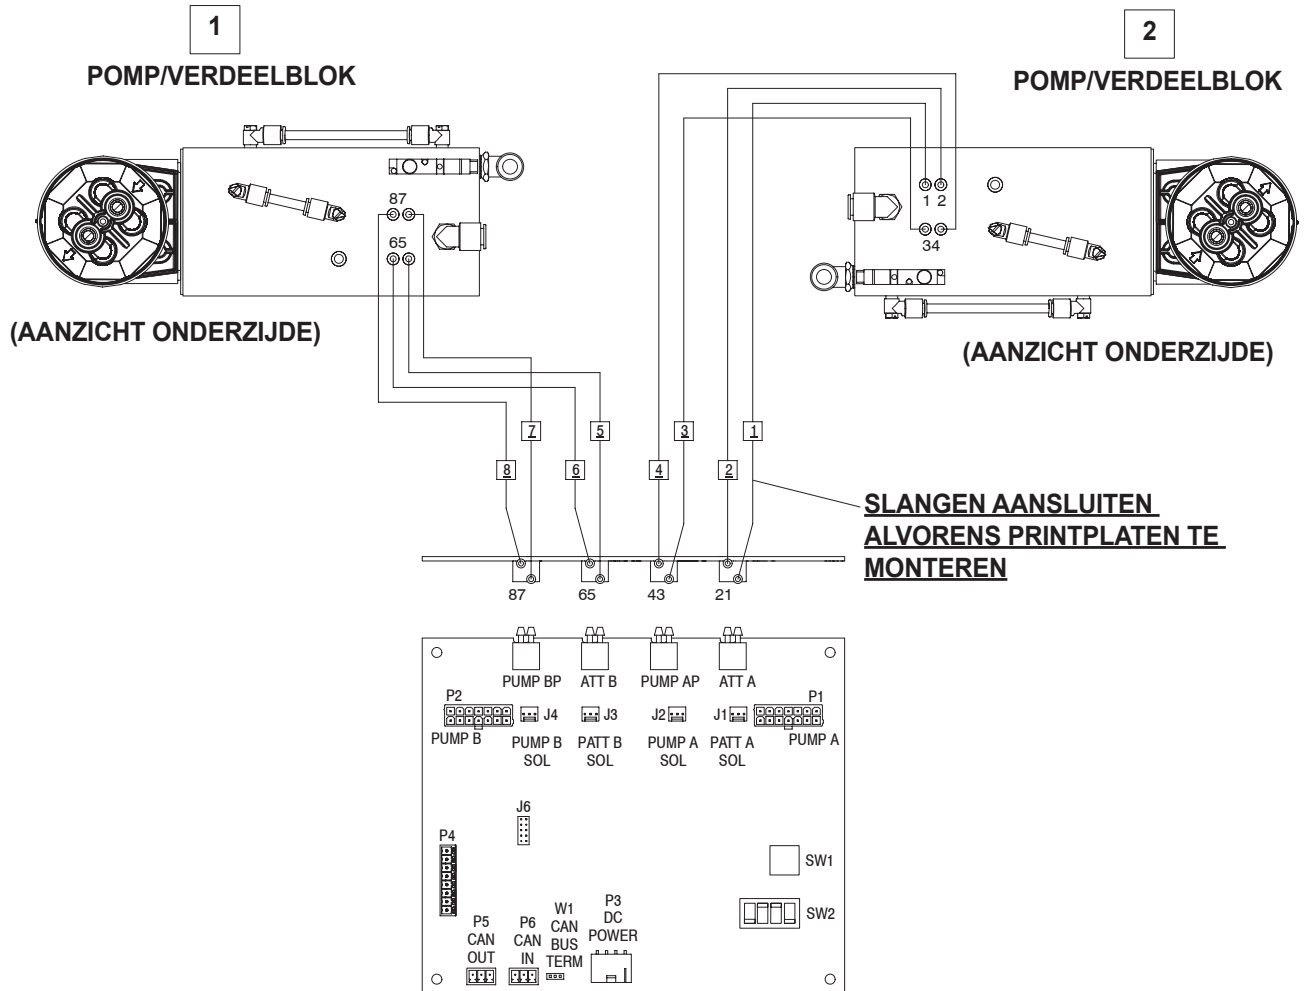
1
POMP/VERDEELBLOK

2
POMP/VERDEELBLOK

87
65

1 2
34

(AANZICHT ONDERZIJDE)

(AANZICHT ONDERZIJDE)

7
5
3
1
8
6
4
2

SLANGEN AANSLUITEN ALVORENS PRINTPLATEN TE MONTEREN

87
65
43
21

PUMP BP
ATT B
PUMP AP
ATT A

P2
P1
J4
J3
J2
J1

PUMP B
PUMP B SOL
PATT B SOL
PUMP A SOL
PATT A SOL
PUMP A

J6
P4
SW1
SW2

P5 CAN OUT
P6 CAN IN
W1 CAN BUS TERM
P3 DC POWER